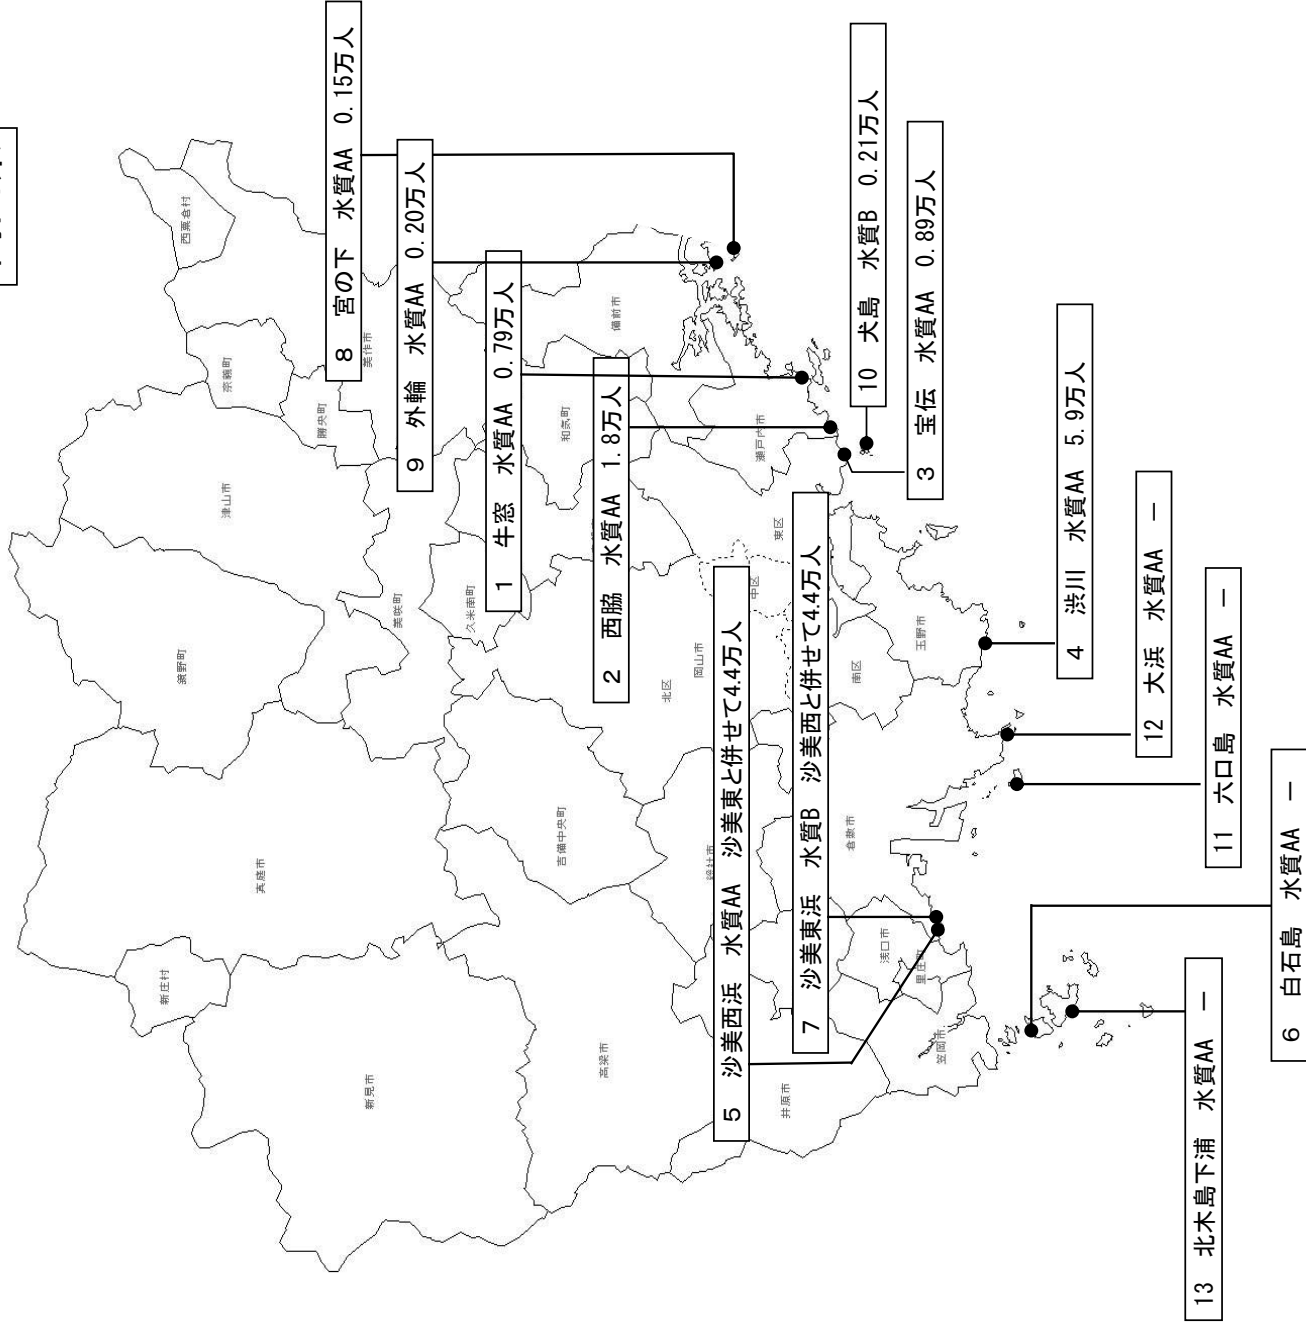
8 宮の下 水質AA 0.15万人

9 外輪 水質AA 0.20万人

1 牛窓 水質AA 0.79万人

2 西脇 水質AA 1.8万人

10 犬島 水質B 0.21万人

3 宝伝 水質AA 0.89万人

4 渋川 水質AA 5.9万人

12 大浜 水質AA ー

11 六口島 水質AA ー

5 沙美西浜 水質AA 沙美東と併せて4.4万人

7 沙美東浜 水質B 沙美西と併せて4.4万人

6 白石島 水質AA ー

13 北木島下浦 水質AA ー

西粟倉村
奈義町
美作市
備前市
勝央町
和気町
瀬戸内市
津山市
東区
中区
美咲町
久米南町
玉野市
南区
岡山市
北区
鏡野町
吉備中央町
総社市
倉敷市
真庭市
浅口市
里庄町
新庄村
笠岡市
井原市
高梁市
新見市